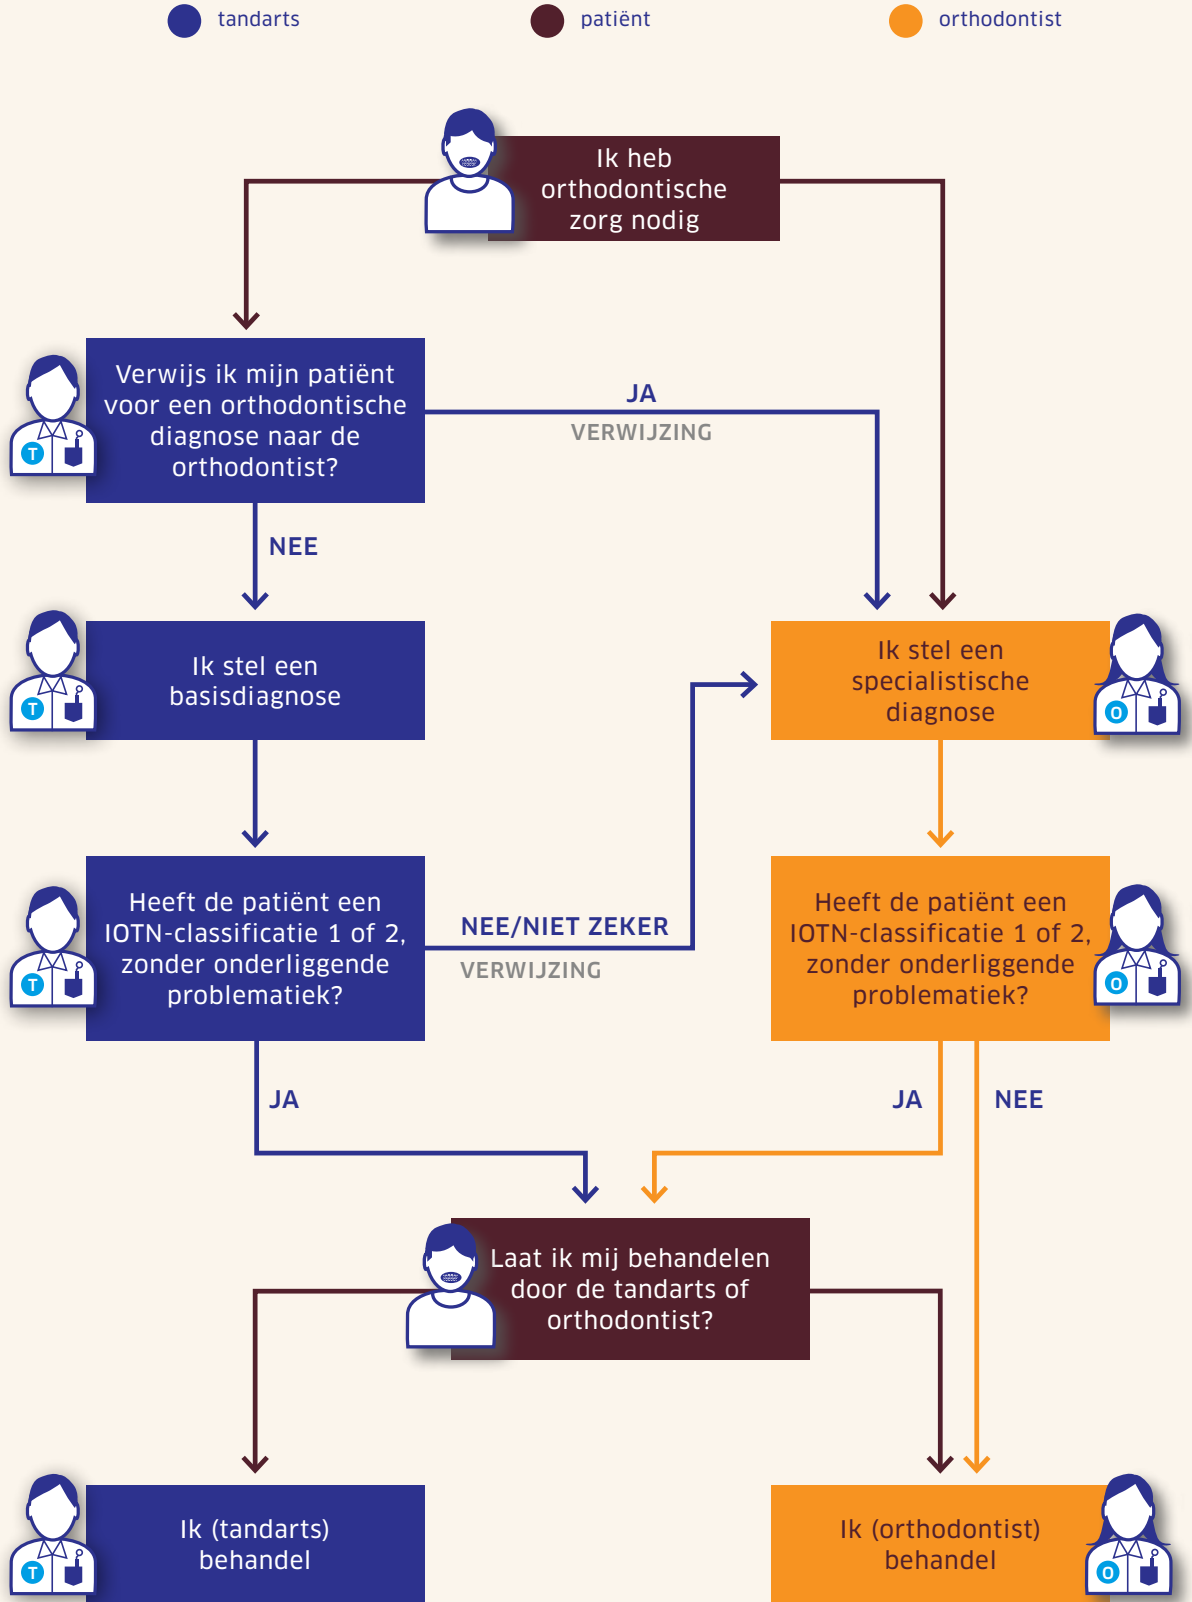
tandarts

patiënt

orthodontist

Ik heb orthodontische zorg nodig

Verwijs ik mijn patiënt voor een orthodontische diagnose naar de orthodontist?

T

JA

VERWIJZING

NEE

Ik stel een basisdiagnose

T

Ik stel een specialistische diagnose

O

Heeft de patiënt een IOTN-classificatie 1 of 2, zonder onderliggende problematiek?

T

NEE/NIET ZEKER

VERWIJZING

Heeft de patiënt een IOTN-classificatie 1 of 2, zonder onderliggende problematiek?

O

JA

JA

NEE

Laat ik mij behandelen door de tandarts of orthodontist?

Ik (tandarts) behandel

T

Ik (orthodontist) behandel

O